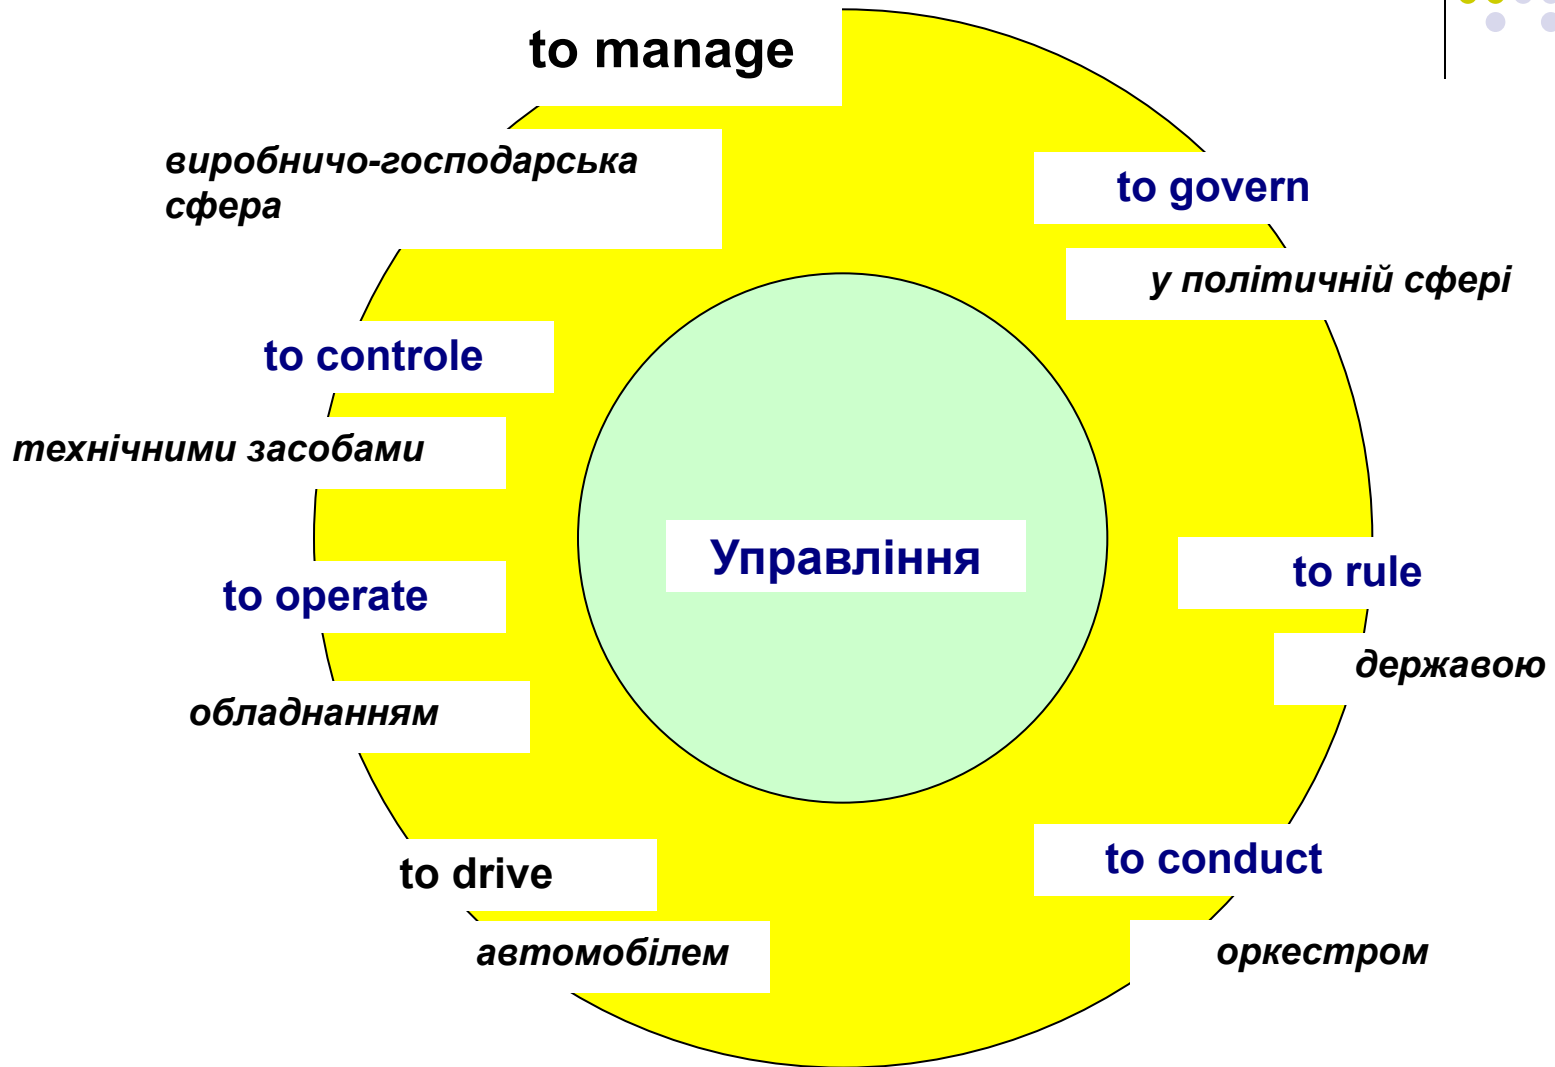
to manage

виробничо-господарська сфера

to govern

у політичній сфері

to controle

технічними засобами

Управління

to operate

обладнанням

to rule

державою

to drive

автомобілем

to conduct

оркестром